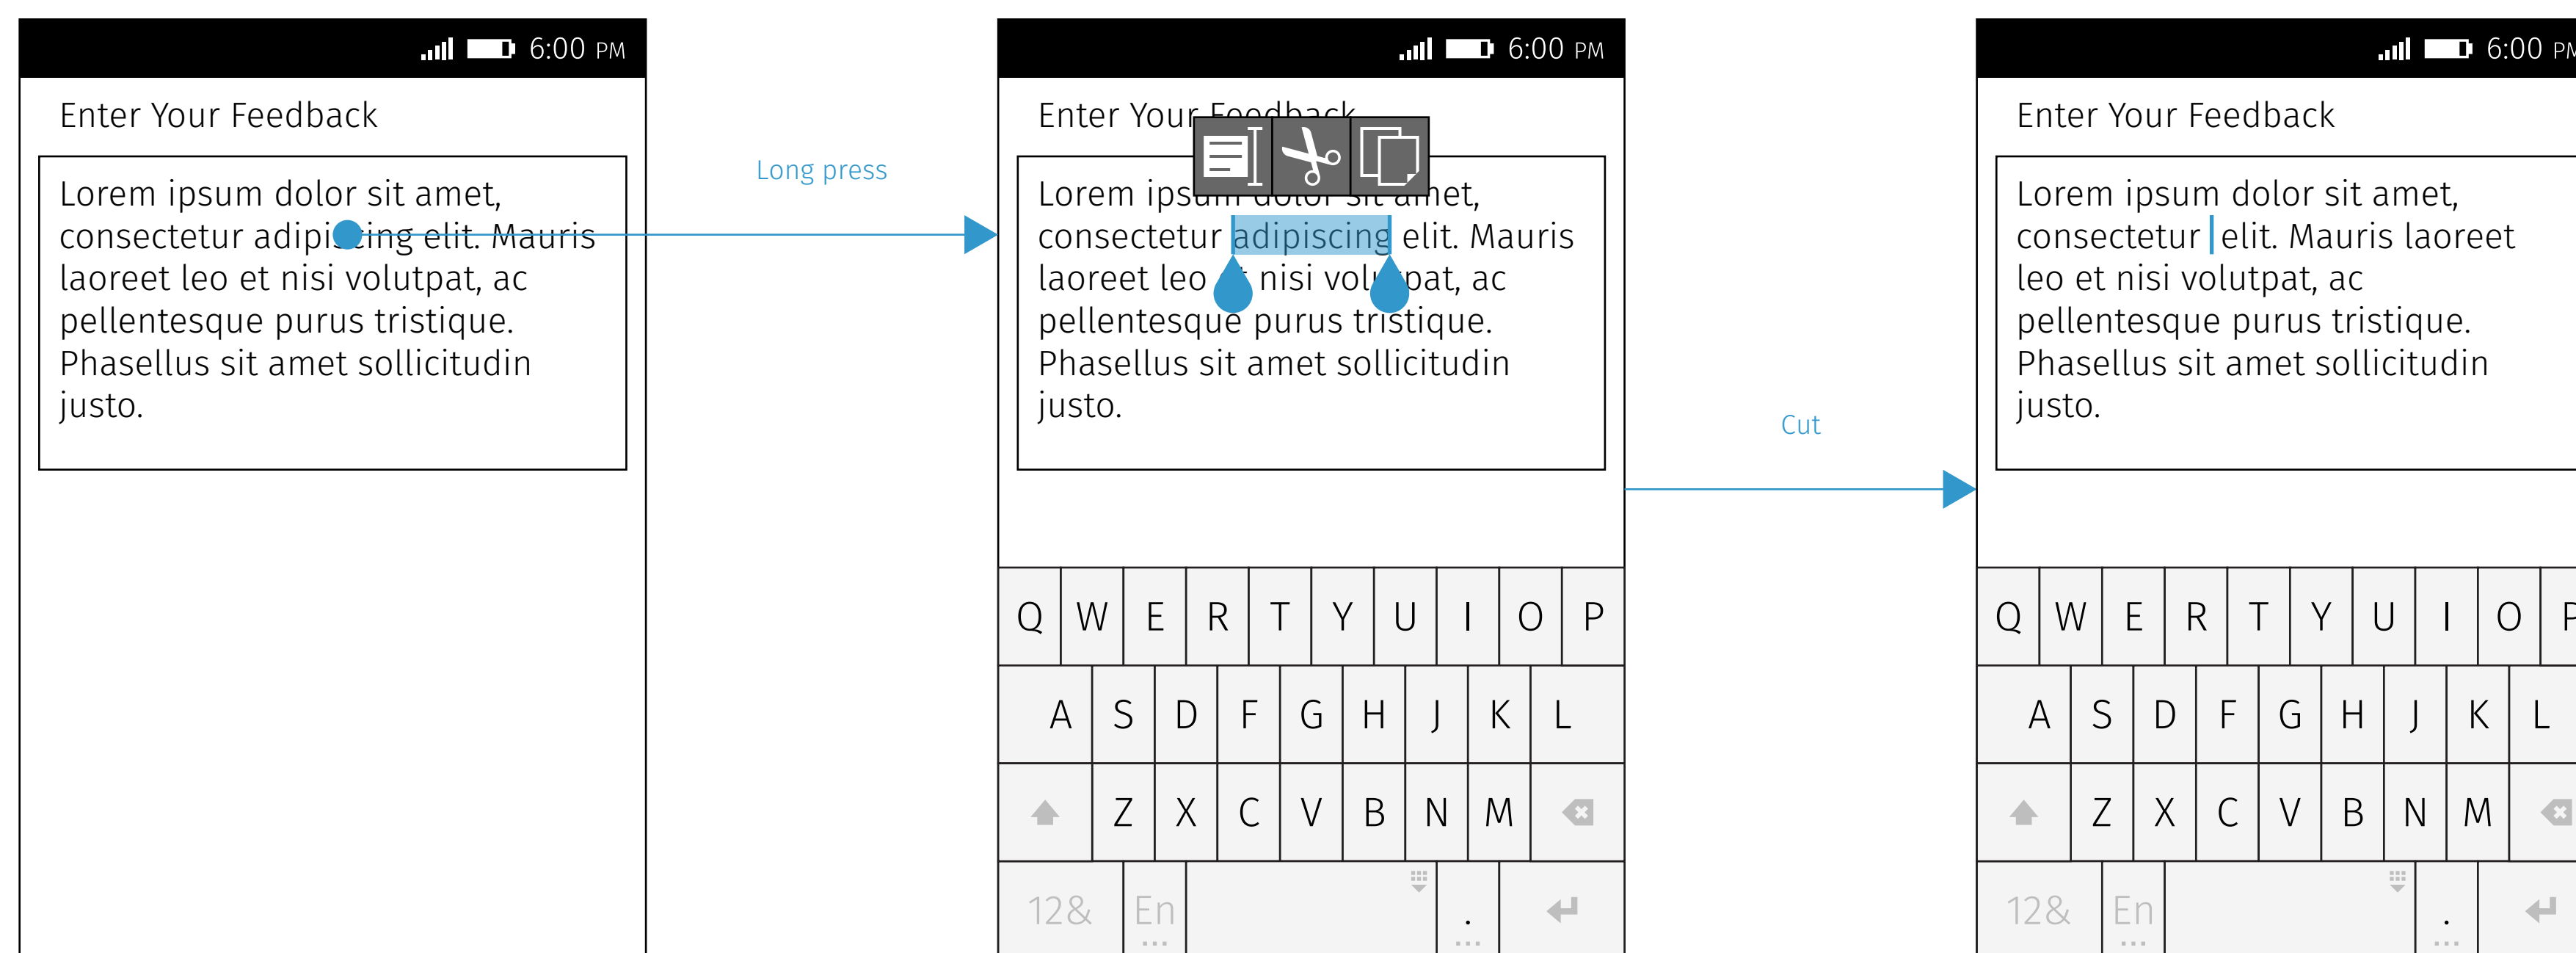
6:00 PM

Enter Your Feedback

Lorem ipsum dolor sit amet, consectetur adipiscing elit. Mauris laoreet leo et nisi volutpat, ac pellentesque purus tristique. Phasellus sit amet sollicitudin justo.

Long press

6:00 PM

Enter Your Feedback

Lorem ipsum dolor sit amet, consectetur adipiscing elit. Mauris laoreet leo et nisi volutpat, ac pellentesque purus tristique. Phasellus sit amet sollicitudin justo.

Q W E R T Y U I O P
A S D F G H J K L
Z X C V B N M
12& En .

Cut

6:00 PM

Enter Your Feedback

Lorem ipsum dolor sit amet, consectetur elit. Mauris laoreet leo et nisi volutpat, ac pellentesque purus tristique. Phasellus sit amet sollicitudin justo.

Q W E R T Y U I O P
A S D F G H J K L
Z X C V B N M
12& En .